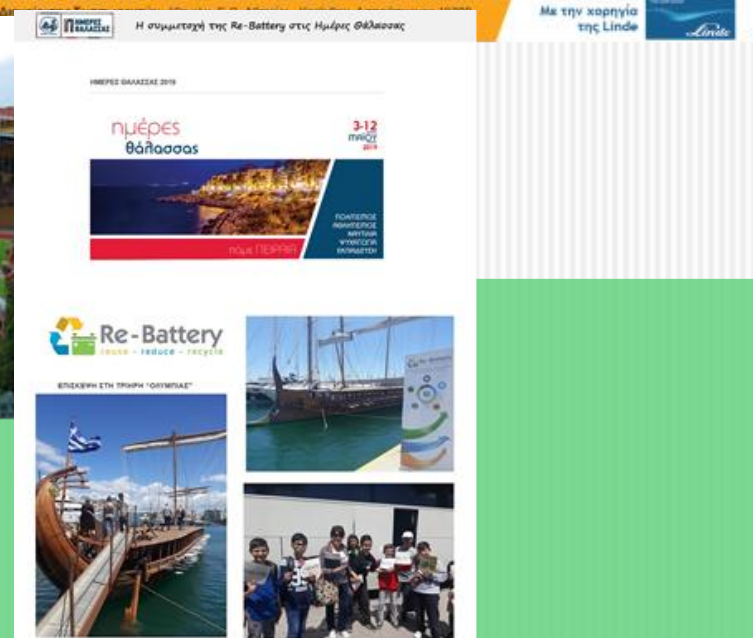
Με την χορηγία της Linde

Linde

ΗΜΕΡΕΣ ΘΑΛΑΣΣΑΣ

Η συμμετοχή της Re-Battery στις Ημέρες Θάλασσας

ΗΜΕΡΕΣ ΘΑΛΑΣΣΑΣ 2019

ημέρες θάλασσας

3-12 ΜΑΙΟΥ 2019

ΠΟΛΙΤΙΣΜΟΣ
ΑΘΛΗΤΙΣΜΟΣ
ΝΑΥΤΙΛΙΑ
ΨΥΧΑΓΩΓΙΑ
ΕΚΠΑΙΔΕΥΣΗ

πόλη ΠΕΙΡΑΙΑ

Re-Battery
reuse - reduce - recycle

ΕΠΙΣΚΕΨΗ ΣΤΗ ΤΡΙΗΡΗ "ΟΛΥΜΠΙΑΣ"

Re-Battery